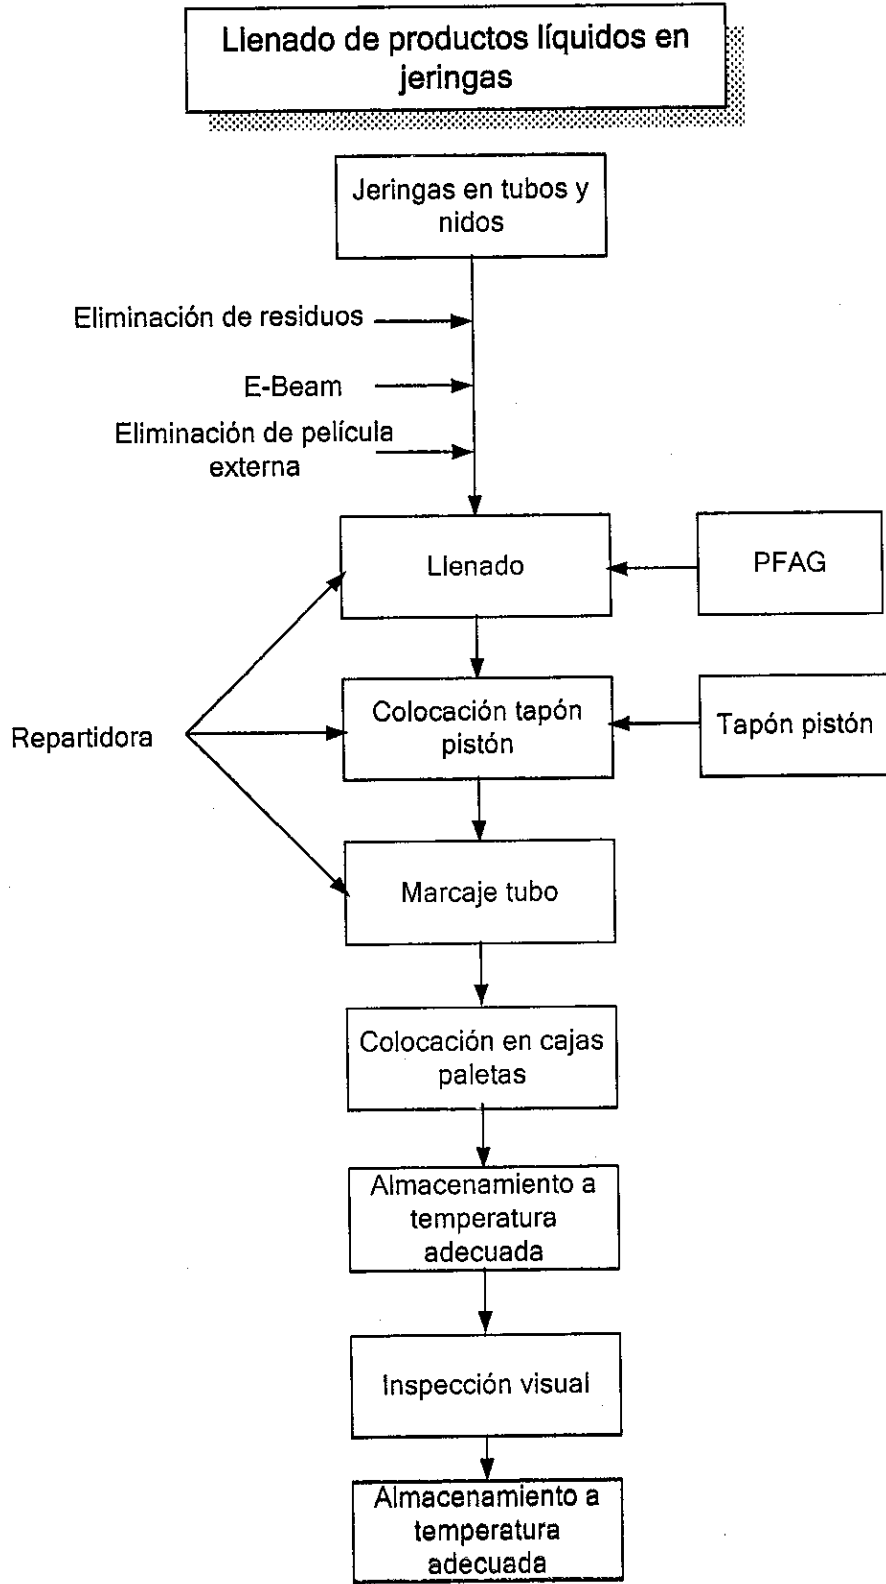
Llenado de productos líquidos en jeringas

Jeringas en tubos y nidos

Eliminación de residuos

E-Beam

Eliminación de película externa

Llenado

PFAG

Repartidora

Colocación tapón pistón

Tapón pistón

Marcaje tubo

Colocación en cajas paletas

Almacenamiento a temperatura adecuada

Inspección visual

Almacenamiento a temperatura adecuada